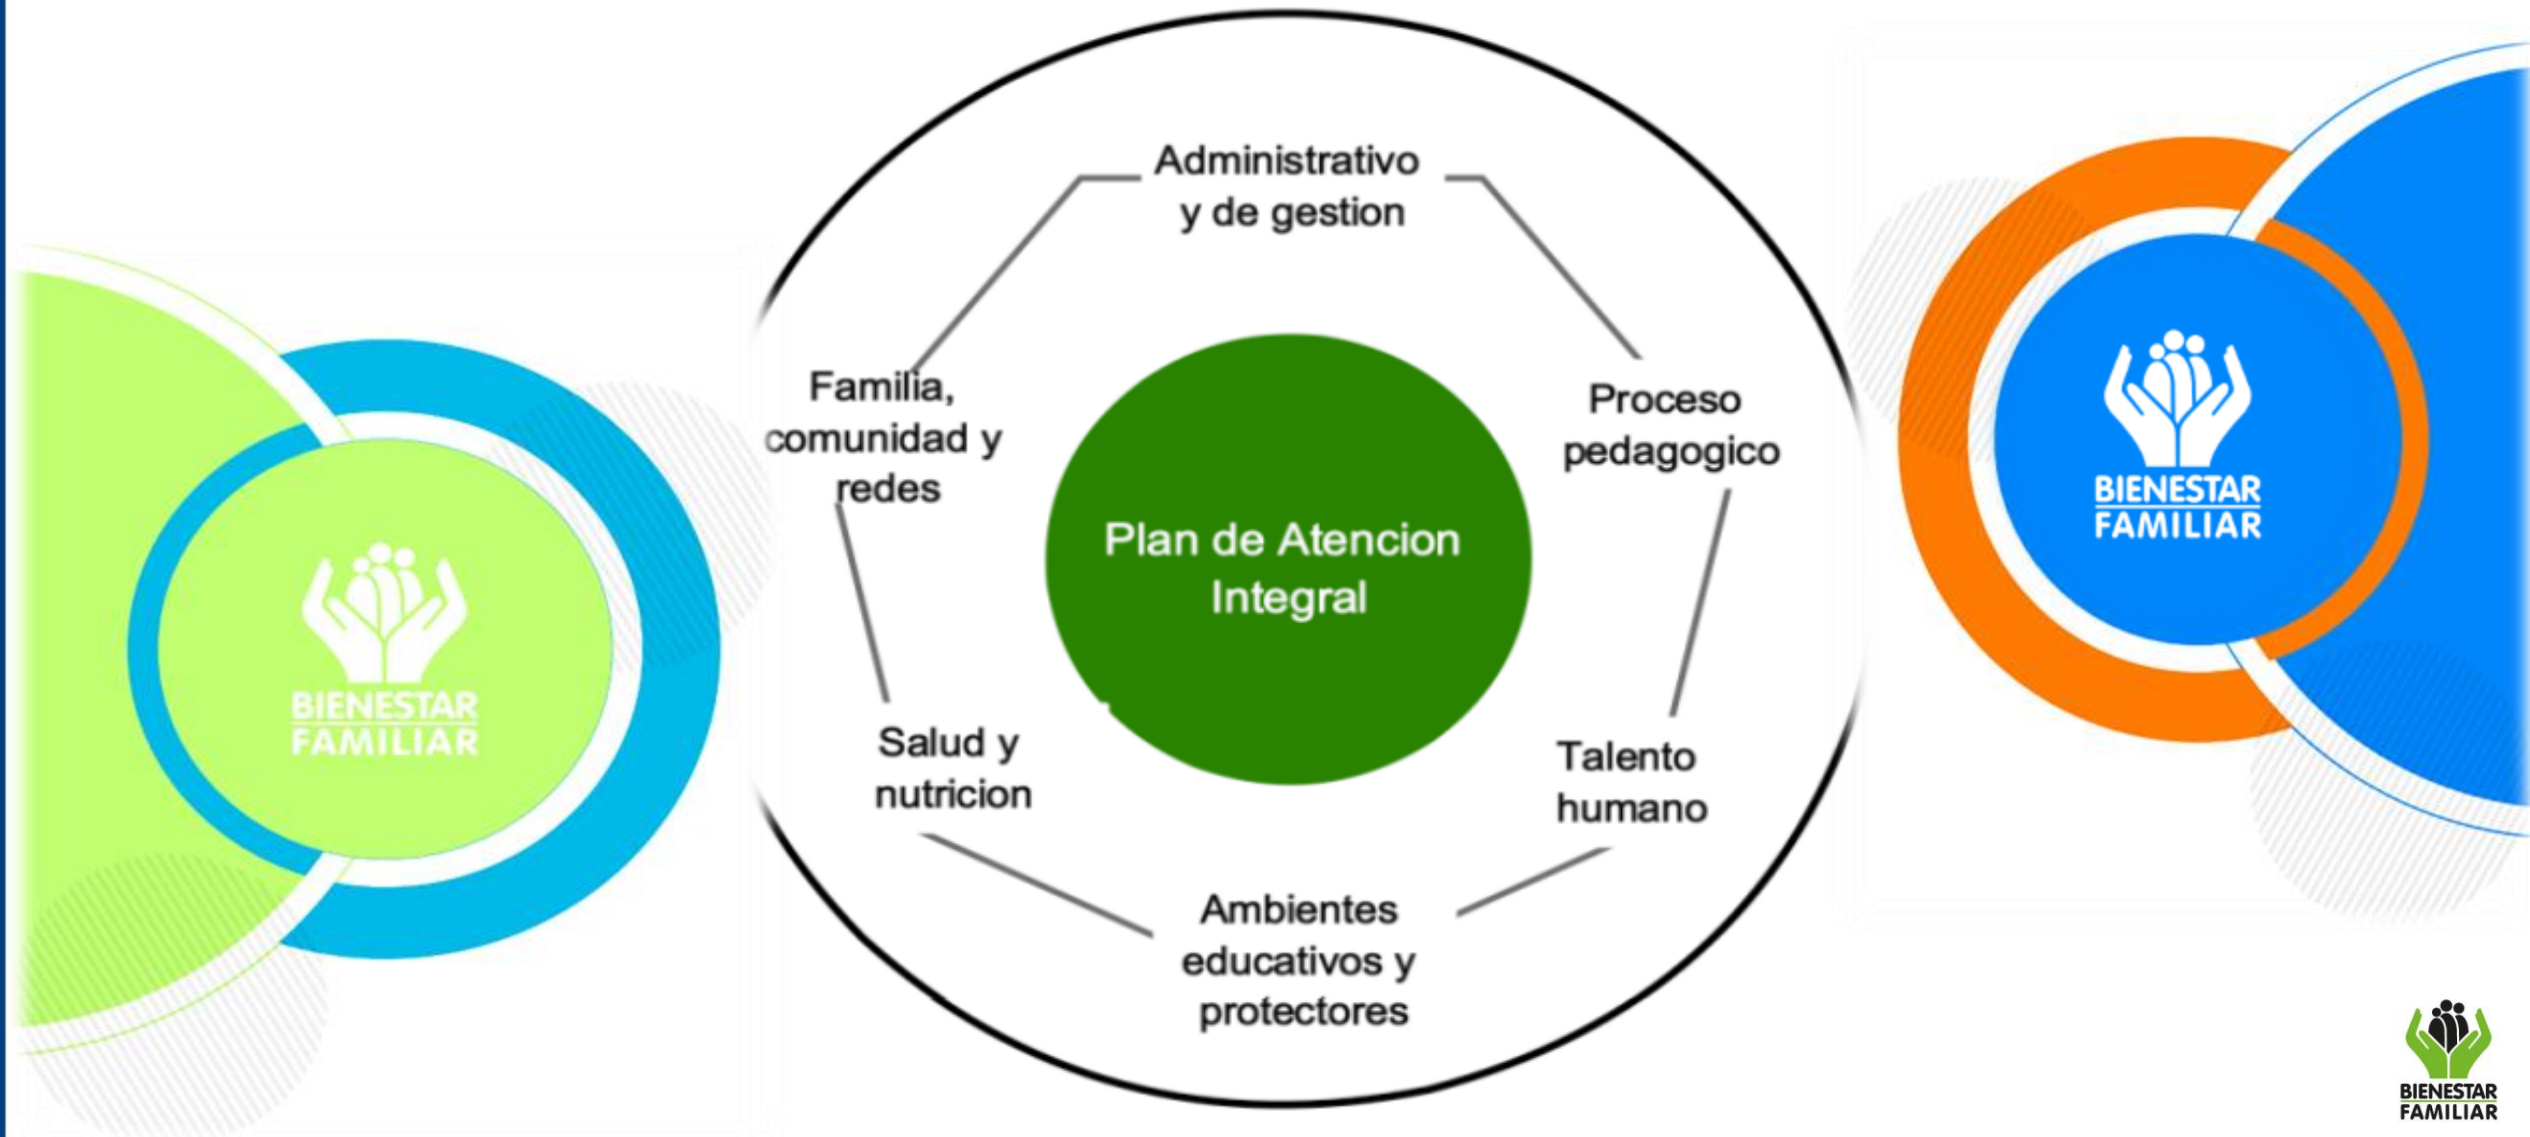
BIENESTAR FAMILIAR

Administrativo y de gestion

Proceso pedagogico

Talento humano

Ambientes educativos y protectores

Salud y nutricion

Familia, comunidad y redes

Plan de Atencion Integral

BIENESTAR FAMILIAR

BIENESTAR FAMILIAR